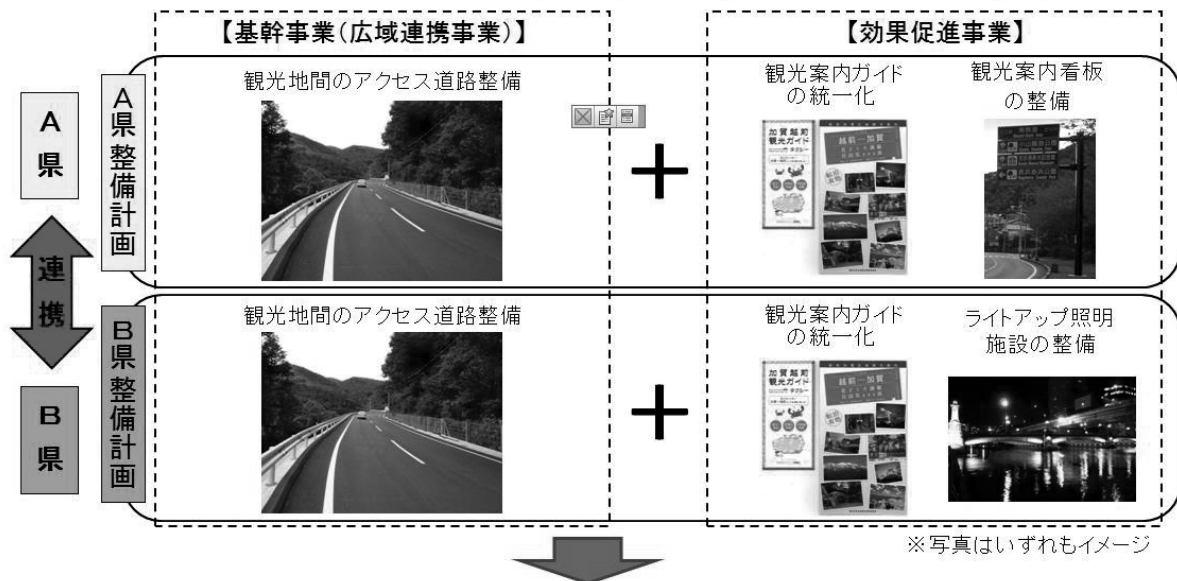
【基幹事業(広域連携事業)】

【効果促進事業】

A県

連携

B県

A県整備計画

観光地間のアクセス道路整備

+

観光案内ガイドの統一化

観光案内看板の整備

B県整備計画

観光地間のアクセス道路整備

+

観光案内ガイドの統一化

ライトアップ照明施設の整備

※写真はいずれもイメージ